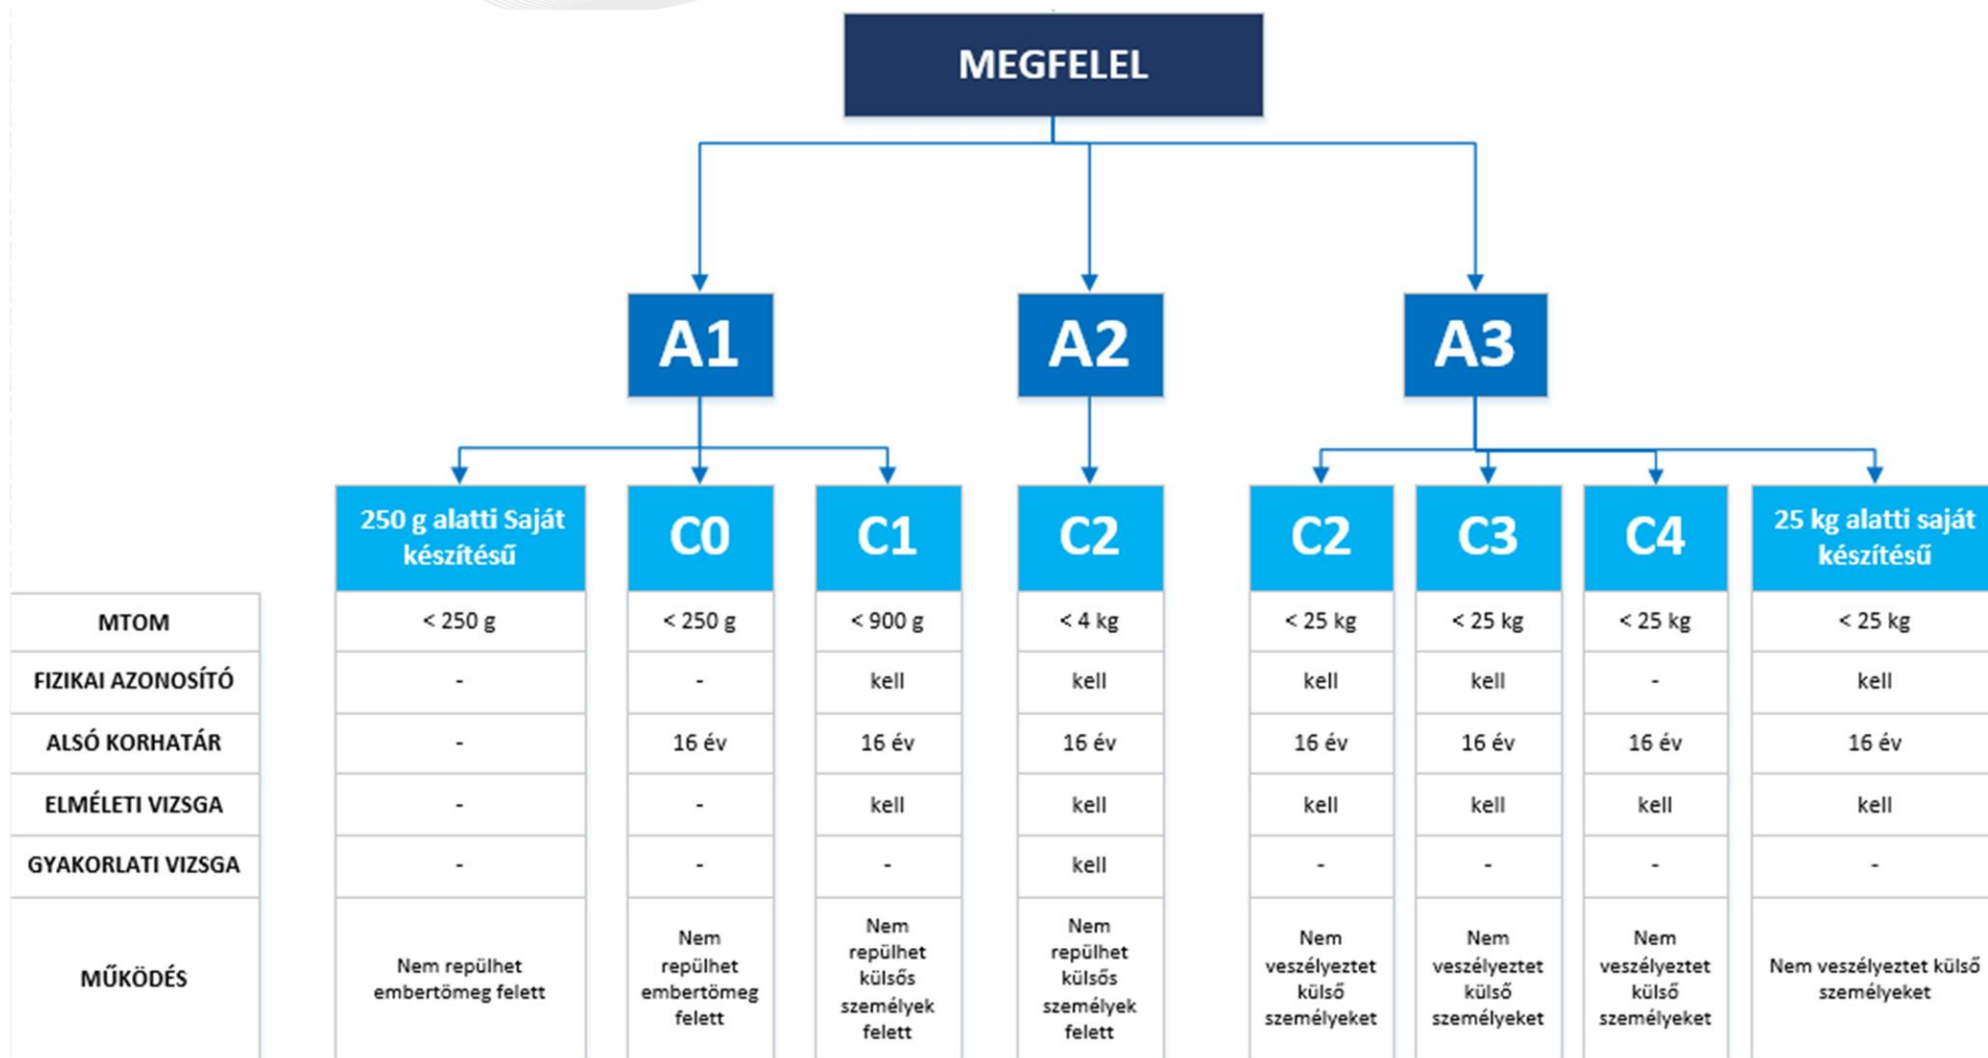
MEGFELEL

A1

A2

A3

|  | 250 g alatti Saját készítésű | C0 | C1 | C2 | C2 | C3 | C4 | 25 kg alatti saját készítésű |
|---|---|---|---|---|---|---|---|---|
| MTOM | < 250 g | < 250 g | < 900 g | < 4 kg | < 25 kg | < 25 kg | < 25 kg | < 25 kg |
| FIZIKAI AZONOSÍTÓ | - | - | kell | kell | kell | kell | - | kell |
| ALSÓ KORHATÁR | - | 16 év | 16 év | 16 év | 16 év | 16 év | 16 év | 16 év |
| ELMÉLETI VIZSGA | - | - | kell | kell | kell | kell | kell | kell |
| GYAKORLATI VIZSGA | - | - | - | kell | - | - | - | - |
| MŰKÖDÉS | Nem repülhet embertömeg felett | Nem repülhet embertömeg felett | Nem repülhet külsős személyek felett | Nem repülhet külsős személyek felett | Nem veszélyeztet külső személyeket | Nem veszélyeztet külső személyeket | Nem veszélyeztet külső személyeket | Nem veszélyeztet külső személyeket |